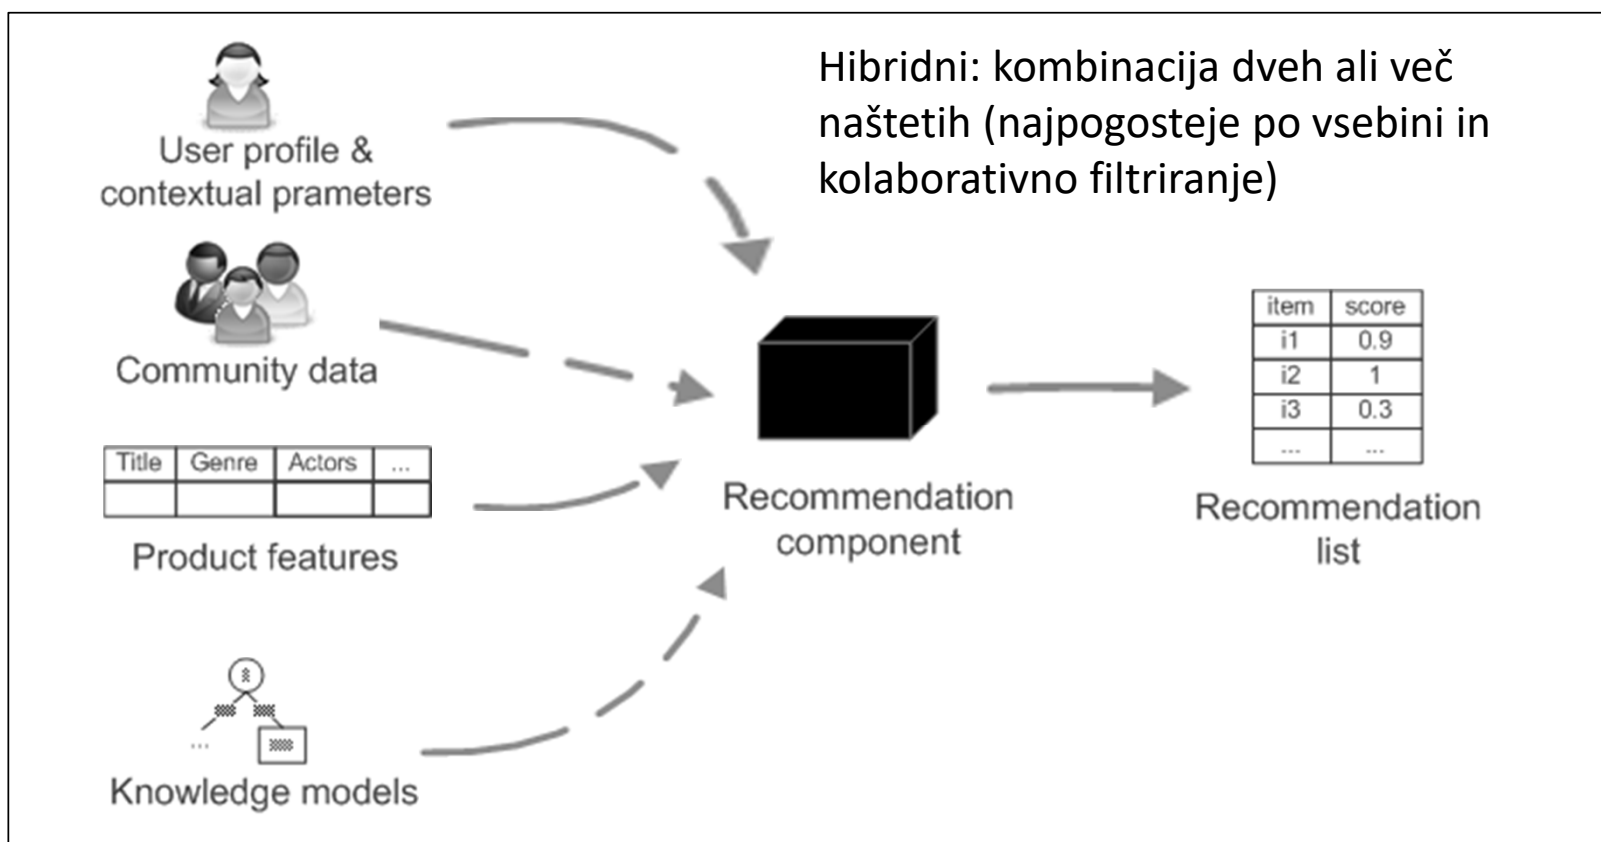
Hibridni: kombinacija dveh ali več naštetih (najpogosteje po vsebini in kolaborativno filtriranje)

User profile & contextual prameters

Community data

| Title | Genre | Actors | ... |
|---|---|---|---|
| | | | |

Product features

Knowledge models

Recommendation component

| item | score |
|---|---|
| i1 | 0.9 |
| i2 | 1 |
| i3 | 0.3 |
| ... | ... |

Recommendation list